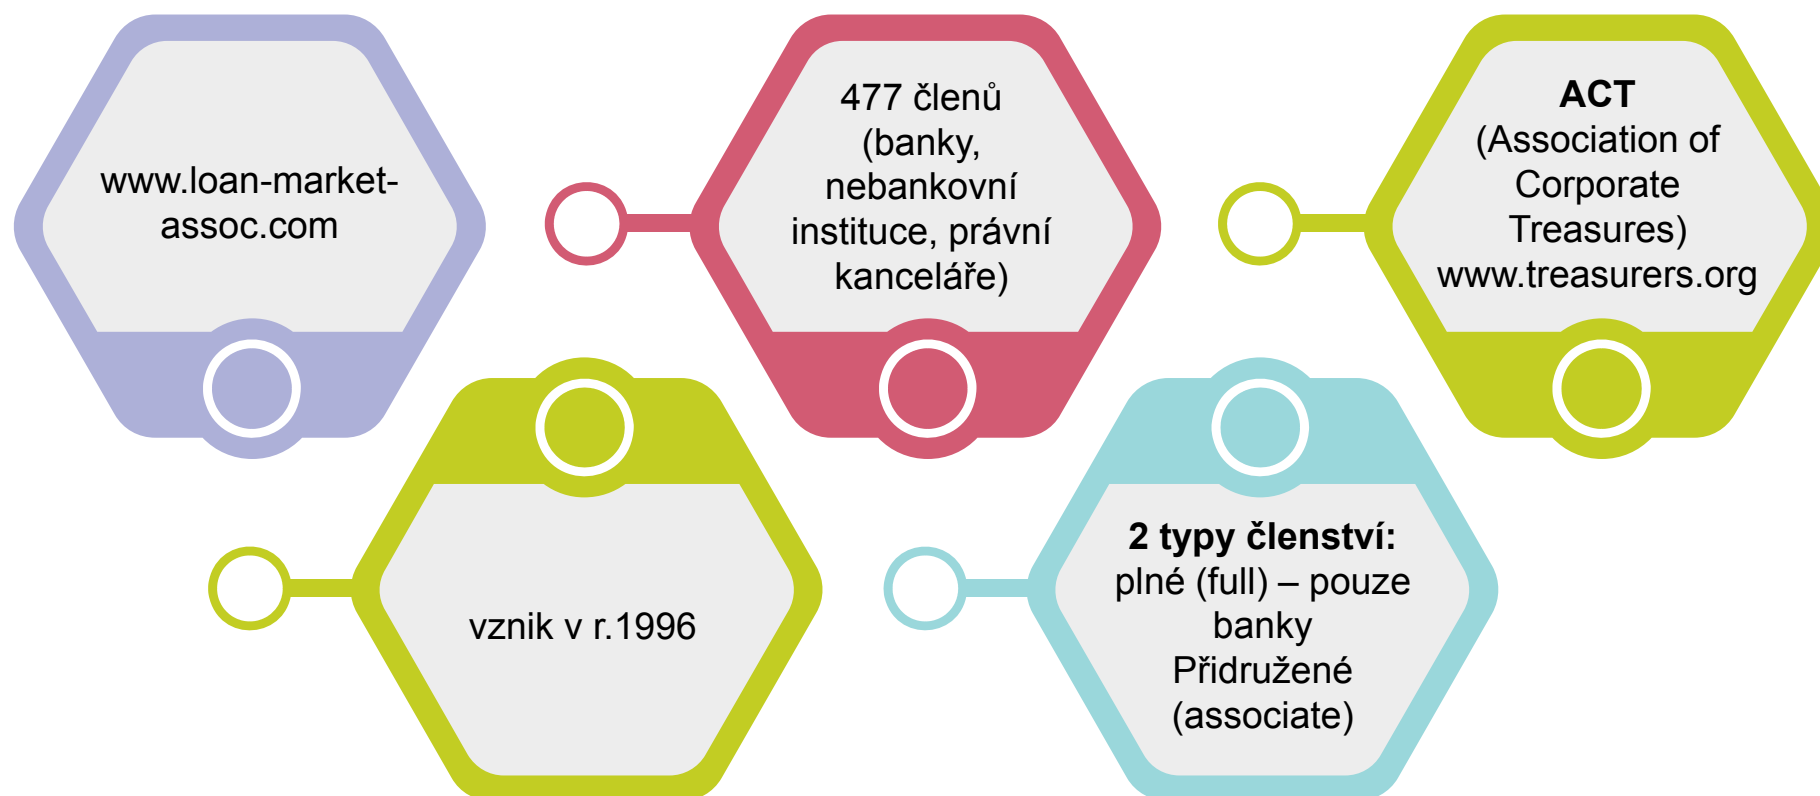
www.loan-market-assoc.com

vznik v r.1996

477 členů (banky, nebankovní instituce, právní kanceláře)

2 typy členství:
plné (full) – pouze banky
Přidružené (associate)

ACT
(Association of Corporate Treasures)
www.treasurers.org